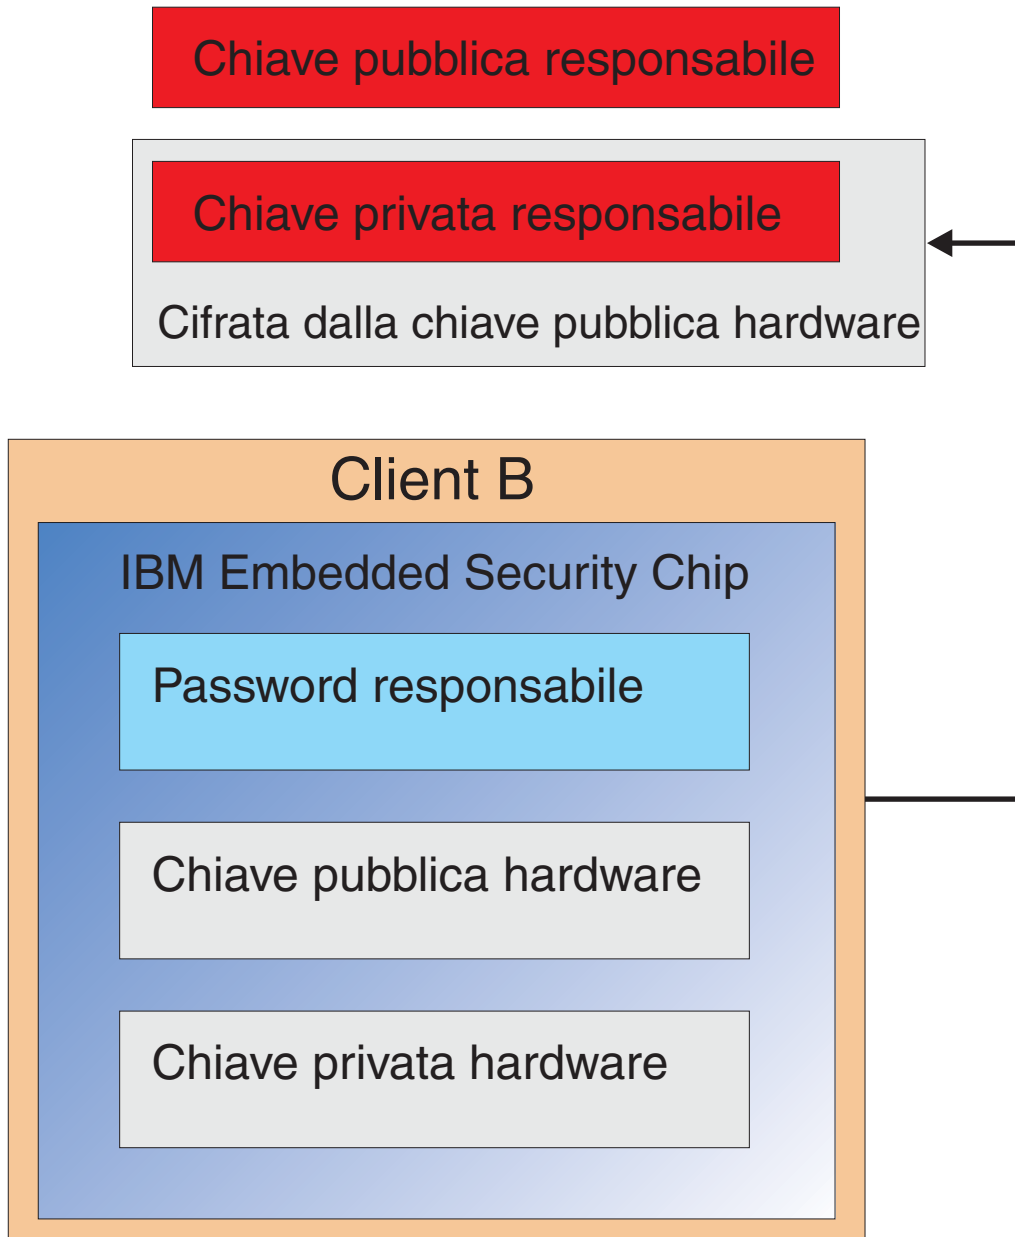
Chiave pubblica responsabile

Chiave privata responsabile

Cifrata dalla chiave pubblica hardware

Client B

IBM Embedded Security Chip

Password responsabile

Chiave pubblica hardware

Chiave privata hardware